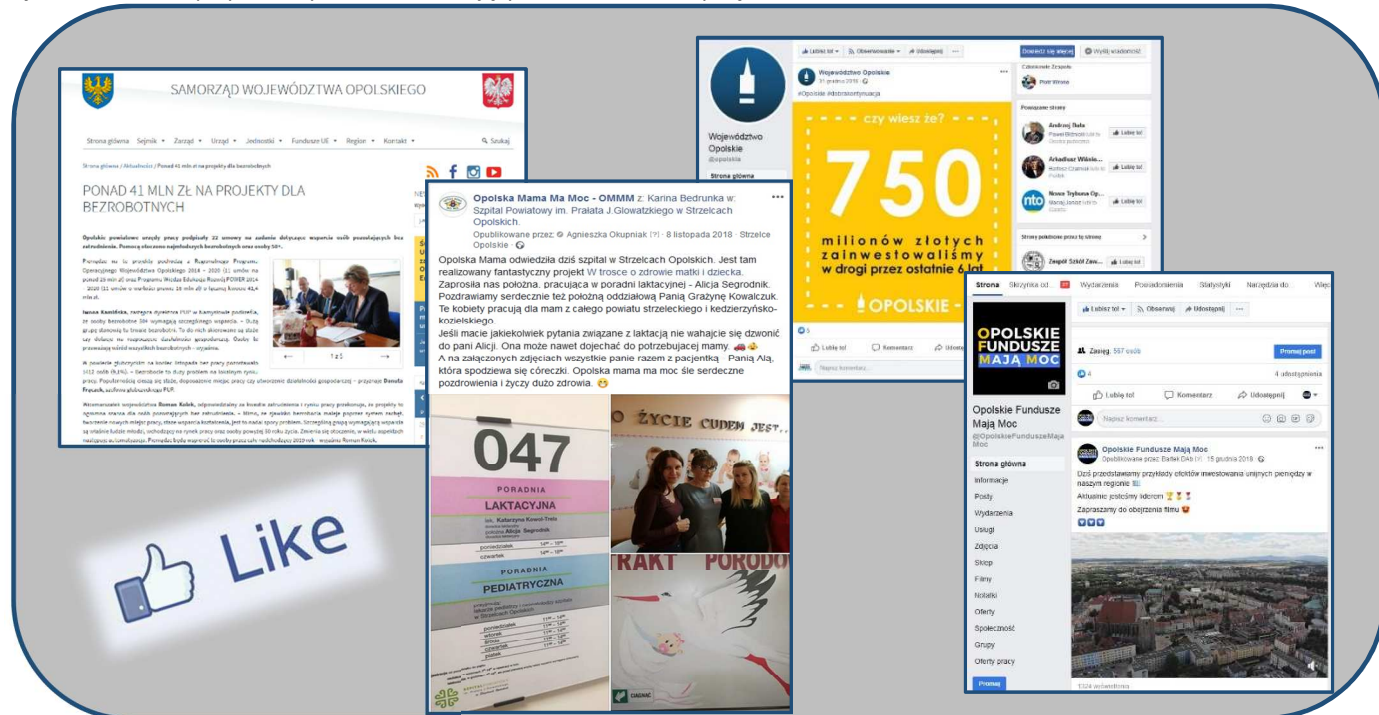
SAMORZĄD WOJEWÓDZTWA OPOLSKIEGO

Strona główna • Sejmik • Zarząd • Urząd • Jednostki • Fundusze UE • Region • Kontakt • Szukaj

Strona główna / Aktualności / Ponad 41 mln zł na projekty dla bezrobotnych

PONAD 41 MLN ZŁ NA PROJEKTY DLA BEZROBOTNYCH

Opolskie powiatowe urzędy pracy podpisały 22 umowy na zadanie dotyczące wsparcia osób pozostających bez zatrudnienia. Pomocą objętych zostanie najbardziej bezrobotnych oraz osoby 50+.

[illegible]

Opolska Mama Ma Moc - OMMM z: Karina Bedrunka w: Szpital Powiatowy im. Prałata J.Glowatzkiego w Strzelcach Opolskich.
Opublikowane przez: Agnieszka Okupniak [?] · 8 listopada 2018 · Strzelce Opolskie ·

Opolska Mama odwiedziła dziś szpital w Strzelcach Opolskich. Jest tam realizowany fantastyczny projekt W trosce o zdrowie matki i dziecka. Zaprosiła nas położna. pracująca w poradni laktacyjnej - Alicja Segrodnik. Pozdrawiamy serdecznie też położną oddziałową Panią Grażynę Kowalczuk. Te kobiety pracują dla mam z całego powiatu strzeleckiego i kedzierzyńsko-kozielskiego.
Jeśli macie jakiekolwiek pytania związane z laktacją nie wahajcie się dzwonić do pani Alicji. Ona może nawet dojechać do potrzebującej mamy.
A na załączonych zdjęciach wszystkie panie razem z pacjentką Panią Alą, która spodziewa się córeczki. Opolska mama ma moc śle serdeczne pozdrowienia i życzy dużo zdrowia.

047
PORADNIA LAKTACYJNA
PORADNIA PEDIATRYCZNA
ŻYCIE CUDEM JEST...
TRAKT PORODO

Like

Województwo Opolskie @opolskie
Strona główna
Lubisz to! Obserwowanie Udostępnij Dowiedz się więcej Wyślij wiadomość
Województwo Opolskie
31 grudnia 2018
#Opolskie #dobrakontynuacja
czy wiesz że?
750
milionów złotych zainwestowaliśmy w drogi przez ostatnie 6 lat
OPOLSKIE
Lubię to! Komentarz Udostępnij
Napisz komentarz...
Członkowie Zespołu
Piotr Wrona
Powiązane strony
Andrzej Buła
Arkadiusz Wiśnie...
Nowa Trybuna Op...
Lubię to!
Strony polubione przez tę stronę
Zespół Szkół Zaw...

Strona Skrzynka od... Wydarzenia Powiadomienia Statystyki Narzędzia do... Więcej
OPOLSKIE FUNDUSZE MAJĄ MOC
Opolskie Fundusze Mają Moc @OpolskieFunduszeMajaMoc
Strona główna
Informacje
Posty
Wydarzenia
Usługi
Zdjęcia
Sklep
Filmy
Notatki
Oferty
Społeczność
Grupy
Oferty pracy
Promuj
Lubisz to! Obserwuj Udostępnij
Zasięg: 567 osób
Promuj post
4 udostępnienia
Lubię to! Komentarz Udostępnij
Napisz komentarz...
Opolskie Fundusze Mają Moc
Opublikowane przez: Rafał Dab [?] · 15 grudnia 2018
Dziś przedstawiamy przykłady efektów inwestowania unijnych pieniędzy w naszym regionie
Aktualnie jesteśmy liderem
Zapraszamy do obejrzenia filmu
1324 wyświetlenia